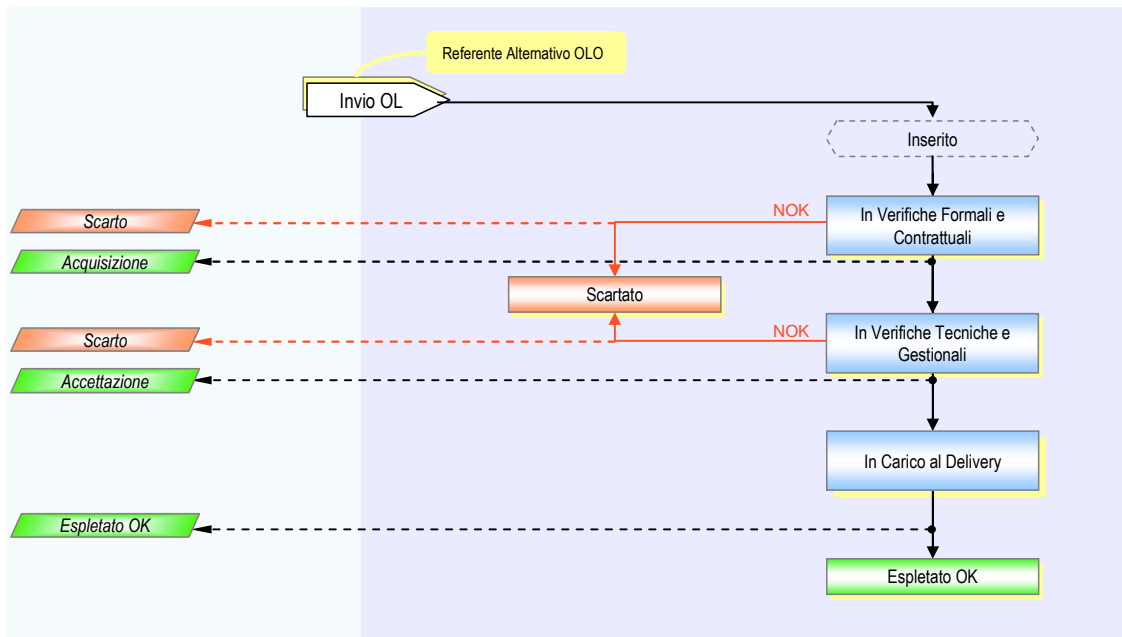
Referente Alternativo OLO

Invio OL

Inserito

NOK

Scarto

In Verifiche Formali e Contrattuali

Acquisizione

Scartato

NOK

Scarto

In Verifiche Tecniche e Gestionali

Accettazione

In Carico al Delivery

Espletato OK

Espletato OK